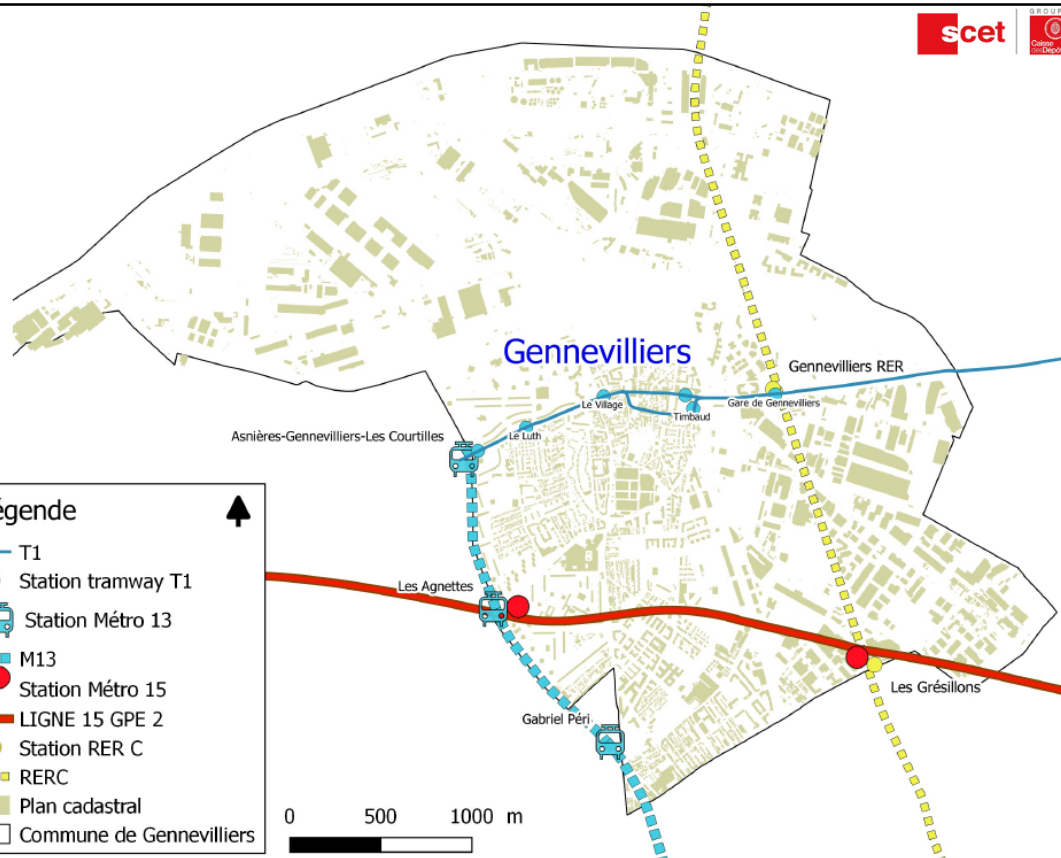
scet
GROUP
Caisse des Dépô

Gennevilliers

Gennevilliers RER
Le Village
Timbaud
Gare de Gennevilliers
Le Luth
Asnières-Gennevilliers-Les Courtilles
Les Agnettes
Les Grésillons
Gabriel Péri

égende
T1
Station tramway T1
Station Métro 13
M13
Station Métro 15
LIGNE 15 GPE 2
Station RER C
RERC
Plan cadastral
Commune de Gennevilliers

0 500 1000 m